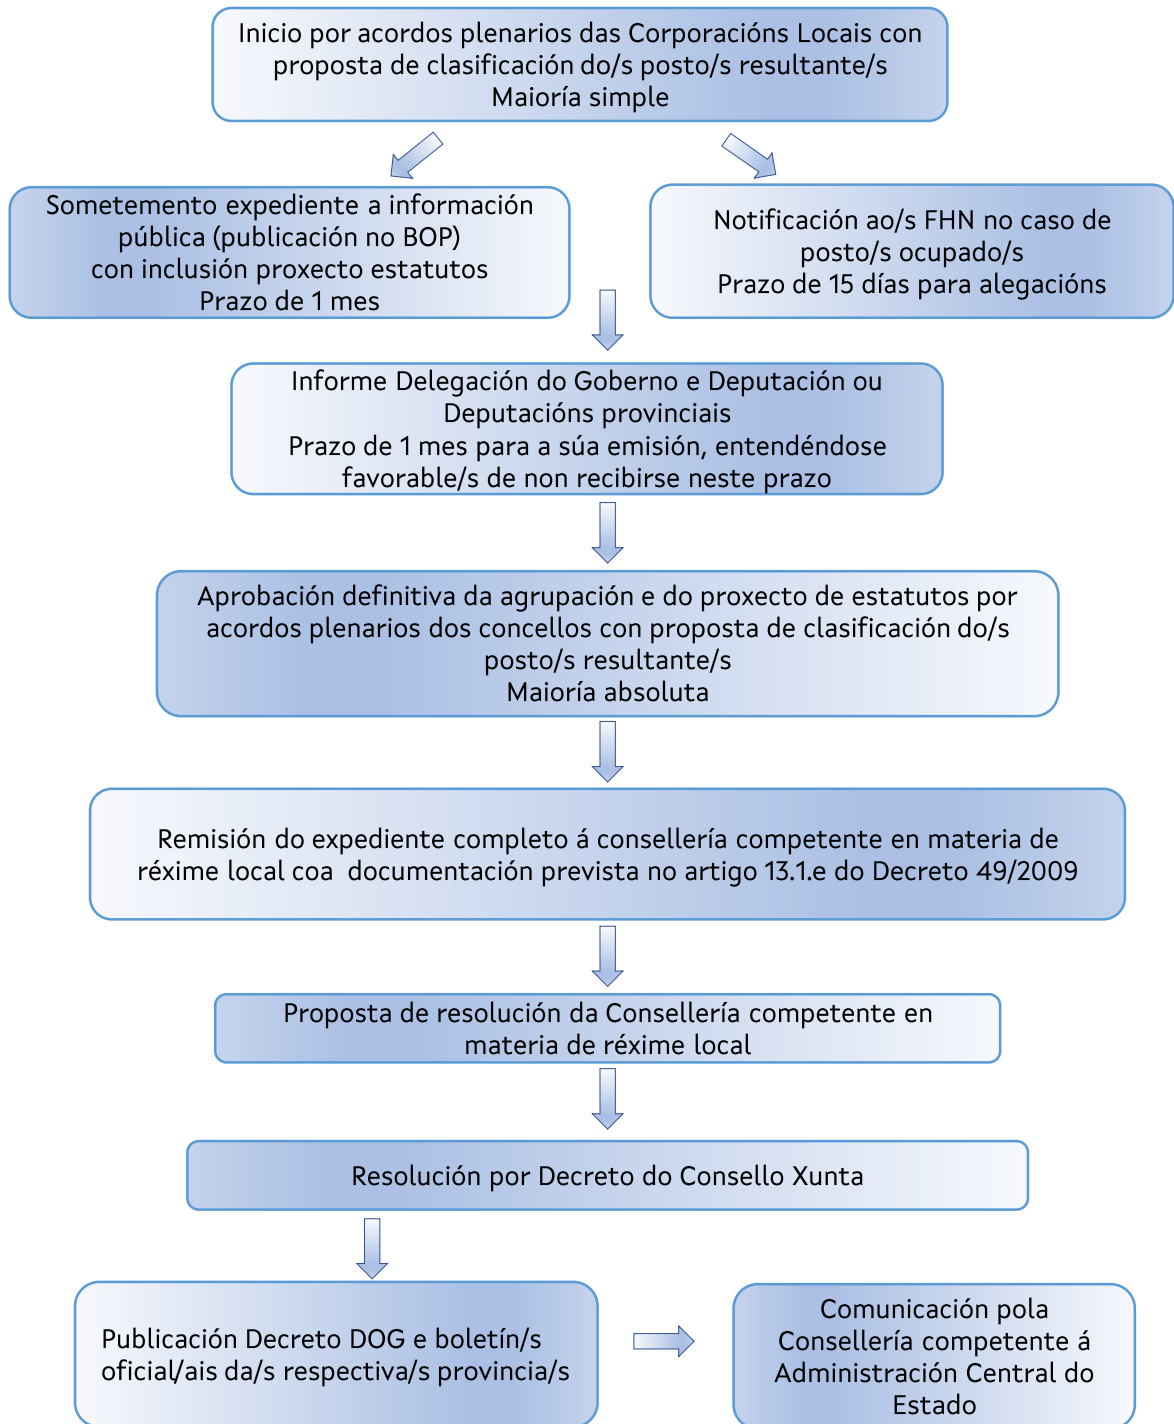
Inicio por acordos plenarios das Corporacións Locais con proposta de clasificación do/s posto/s resultante/s
Maioría simple

Sometemento expediente a información pública (publicación no BOP)
con inclusión proxecto estatutos
Prazo de 1 mes

Notificación ao/s FHN no caso de posto/s ocupado/s
Prazo de 15 días para alegacións

Informe Delegación do Goberno e Deputación ou Deputacións provinciais
Prazo de 1 mes para a súa emisión, entendéndose favorable/s de non recibirse neste prazo

Aprobación definitiva da agrupación e do proxecto de estatutos por acordos plenarios dos concellos con proposta de clasificación do/s posto/s resultante/s
Maioría absoluta

Remisión do expediente completo á consellería competente en materia de réxime local coa documentación prevista no artigo 13.1.e do Decreto 49/2009

Proposta de resolución da Consellería competente en materia de réxime local

Resolución por Decreto do Consello Xunta

Publicación Decreto DOG e boletín/s oficial/ais da/s respectiva/s provincia/s

Comunicación pola Consellería competente á Administración Central do Estado